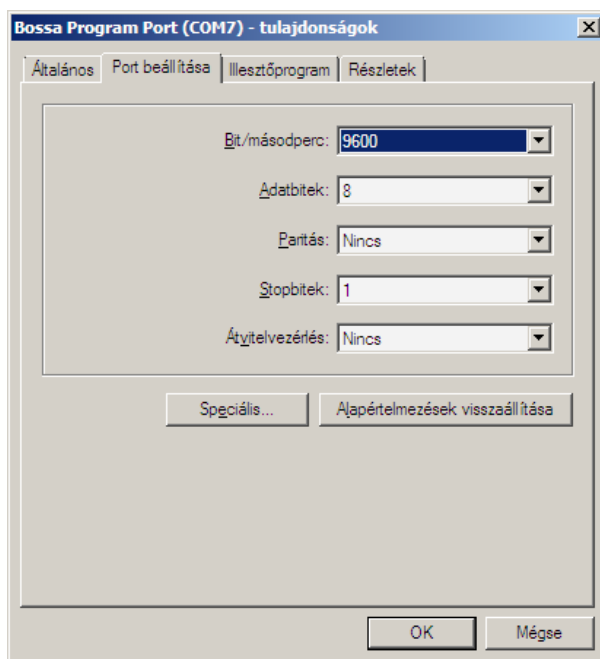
Bossa Program Port (COM7) - tulajdonságok

Általános | Port beállítása | Illesztőprogram | Részletek

Bit/másodperc: 9600

Adatbitek: 8

Paritás: Nincs

Stopbitek: 1

Átvitelvezérlés: Nincs

Speciális...

Alapértelmezések visszaállítása

OK

Mégse